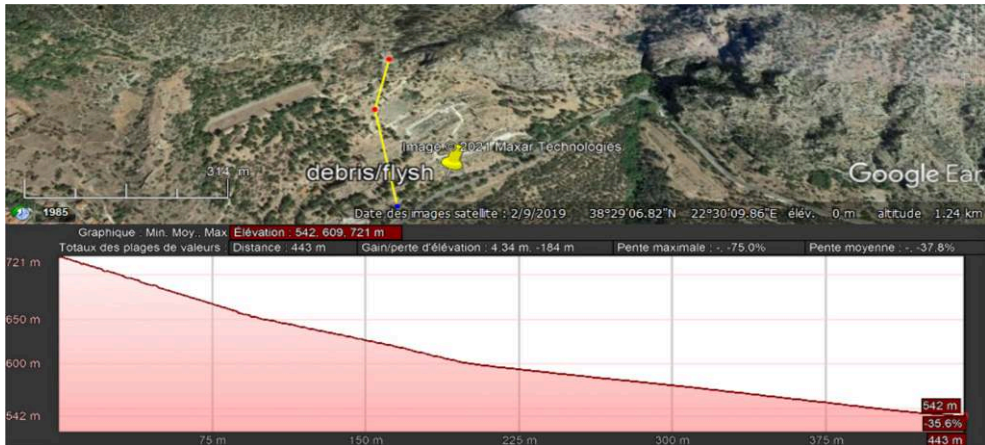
Image © 2021 Maxar Technologies

debris/flysh

314 m

Google Ear

1985

Date des images satellite : 2/9/2019 38°29'06.82"N 22°30'09.86"E élév. 0 m altitude 1.24 km

Graphique : Min. Moy., Max Élévation : 542, 609, 721 m

Totaux des plages de valeurs : Distance : 443 m Gain/perte d'élévation : 4.34 m, -184 m Pente maximale : -, -75.0% Pente moyenne : -, -37.8%

721 m
650 m
600 m
542 m

75 m
150 m
225 m
300 m
375 m

542 m
-35.6%
443 m